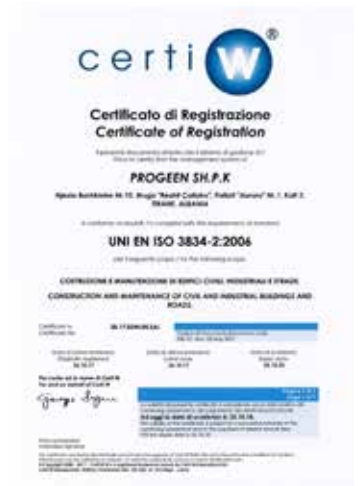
certi W ®

Certificato di Registrazione
Certificate of Registration

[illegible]
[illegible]

PROGEEN SH.P.K

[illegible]
TIRANË, ALBANIA

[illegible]

UNI EN ISO 3834-2:2006

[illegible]

COSTRUZIONE E MANUTENZIONE DI EDIFICI CIVILI, INDUSTRIALI E STRADE.

CONSTRUCTION AND MAINTENANCE OF CIVIL AND INDUSTRIAL BUILDINGS AND ROADS.

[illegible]

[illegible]

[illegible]